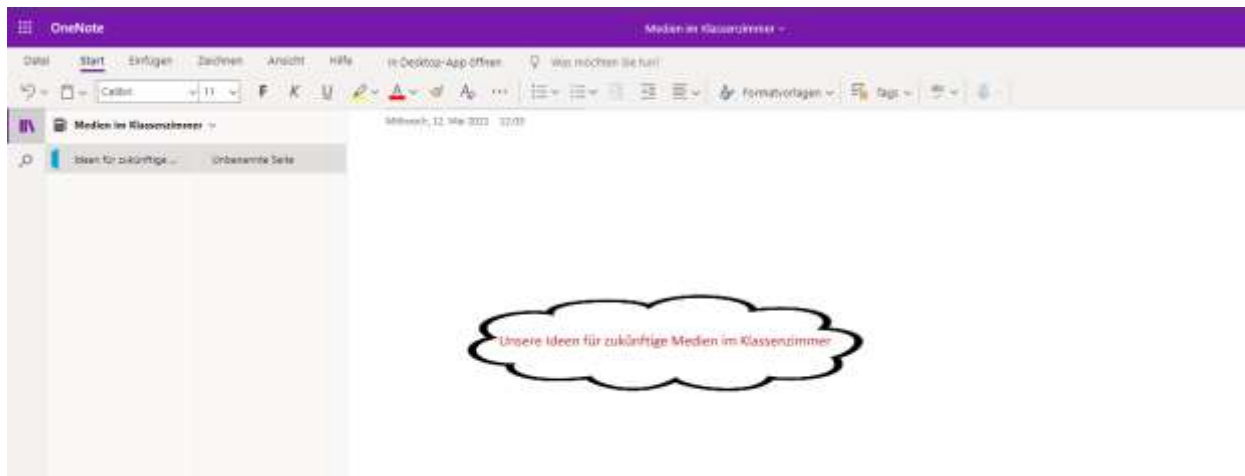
OneNote

Medien im Klassenzimmer

Datei Start Einfügen Zeichnen Ansicht Hilfe In Desktop-App öffnen Was möchten Sie tun?

Calibri 11 F K U Formatvorlagen Tags

Medien im Klassenzimmer

Ideen für zukünftige ... Unbenannte Seite

Mittwoch, 12. Mai 2021 12:03

Unsere Ideen für zukünftige Medien im Klassenzimmer